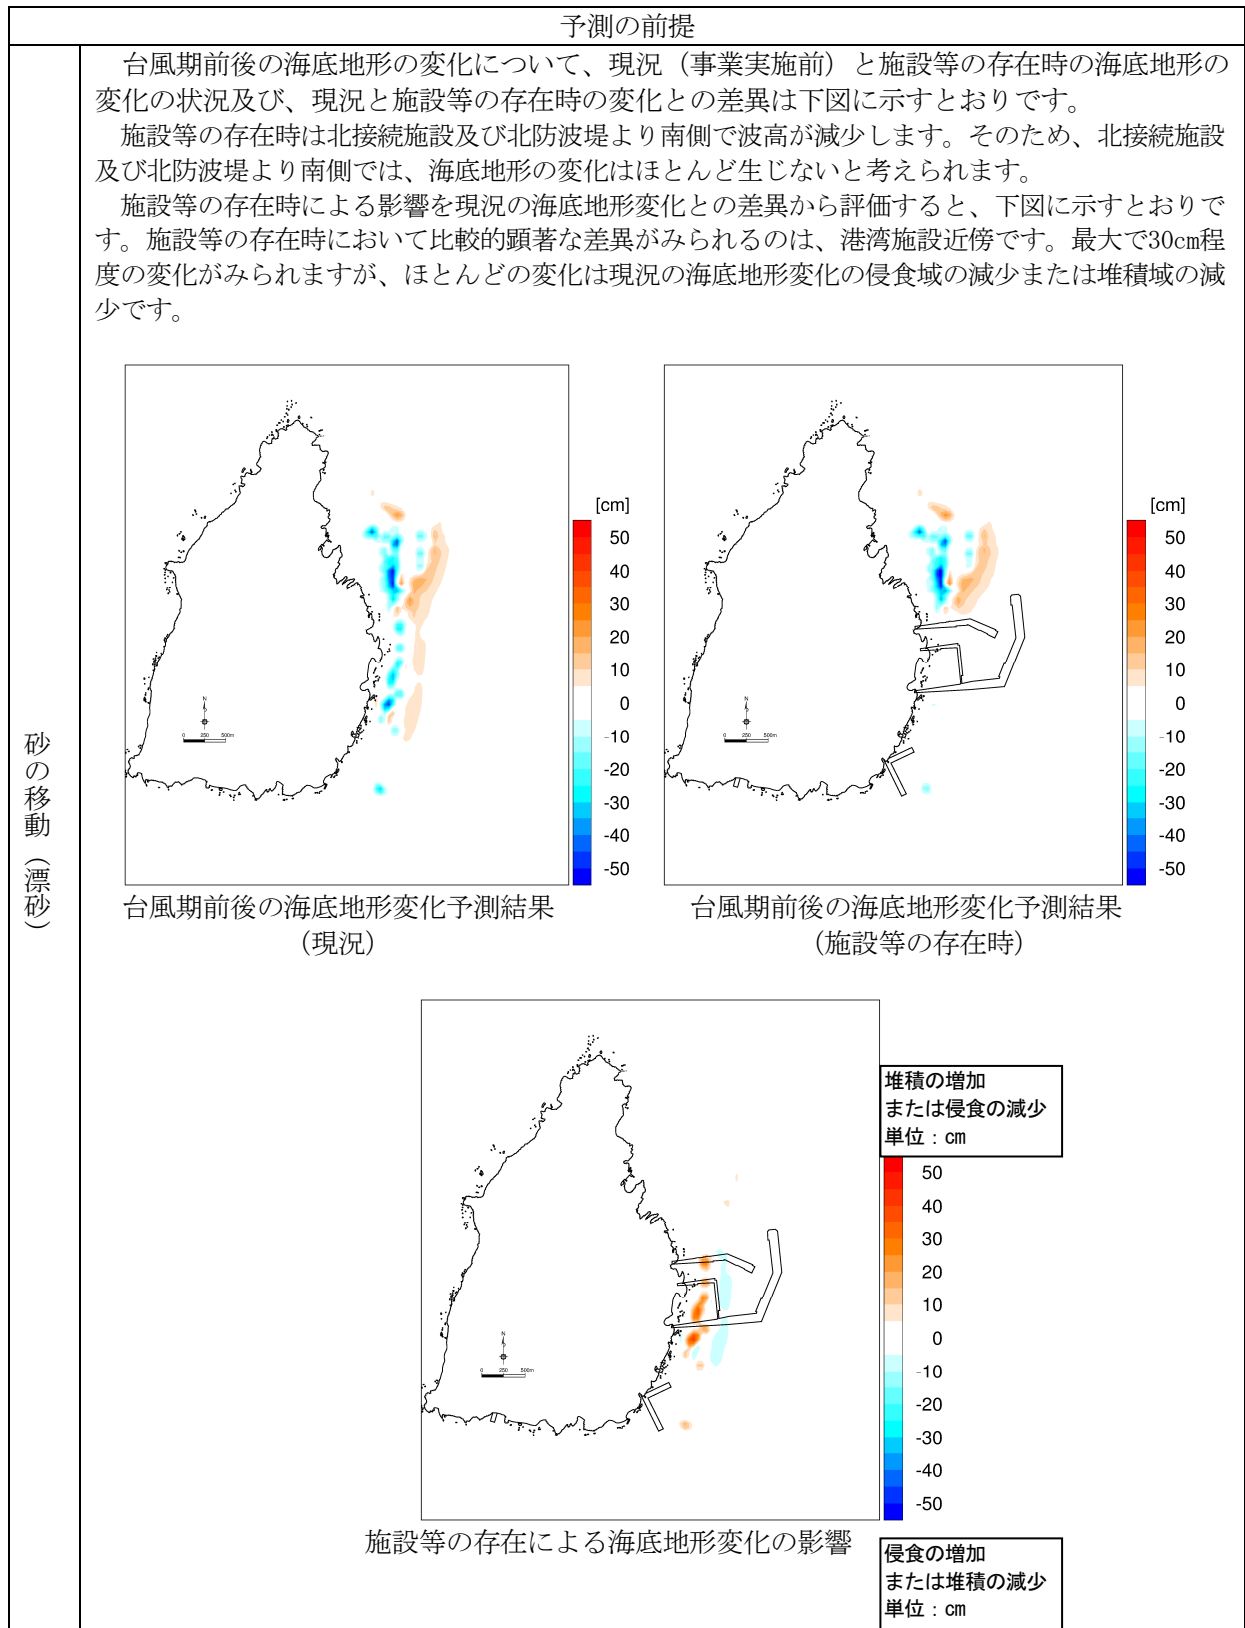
予測の前提

砂の移動（漂砂）

台風期前後の海底地形の変化について、現況（事業実施前）と施設等の存在時の海底地形の変化の状況及び、現況と施設等の存在時の変化との差異は下図に示すとおりです。

施設等の存在時は北接続施設及び北防波堤より南側で波高が減少します。そのため、北接続施設及び北防波堤より南側では、海底地形の変化はほとんど生じないと考えられます。

施設等の存在時による影響を現況の海底地形変化との差異から評価すると、下図に示すとおりです。施設等の存在時において比較的顕著な差異がみられるのは、港湾施設近傍です。最大で30cm程度の変化がみられますが、ほとんどの変化は現況の海底地形変化の侵食域の減少または堆積域の減少です。

[cm]
50
40
30
20
10
0
-10
-20
-30
-40
-50

台風期前後の海底地形変化予測結果
（現況）

[cm]
50
40
30
20
10
0
-10
-20
-30
-40
-50

台風期前後の海底地形変化予測結果
（施設等の存在時）

堆積の増加
または侵食の減少
単位：cm

50
40
30
20
10
0
-10
-20
-30
-40
-50

施設等の存在による海底地形変化の影響

侵食の増加
または堆積の減少
単位：cm